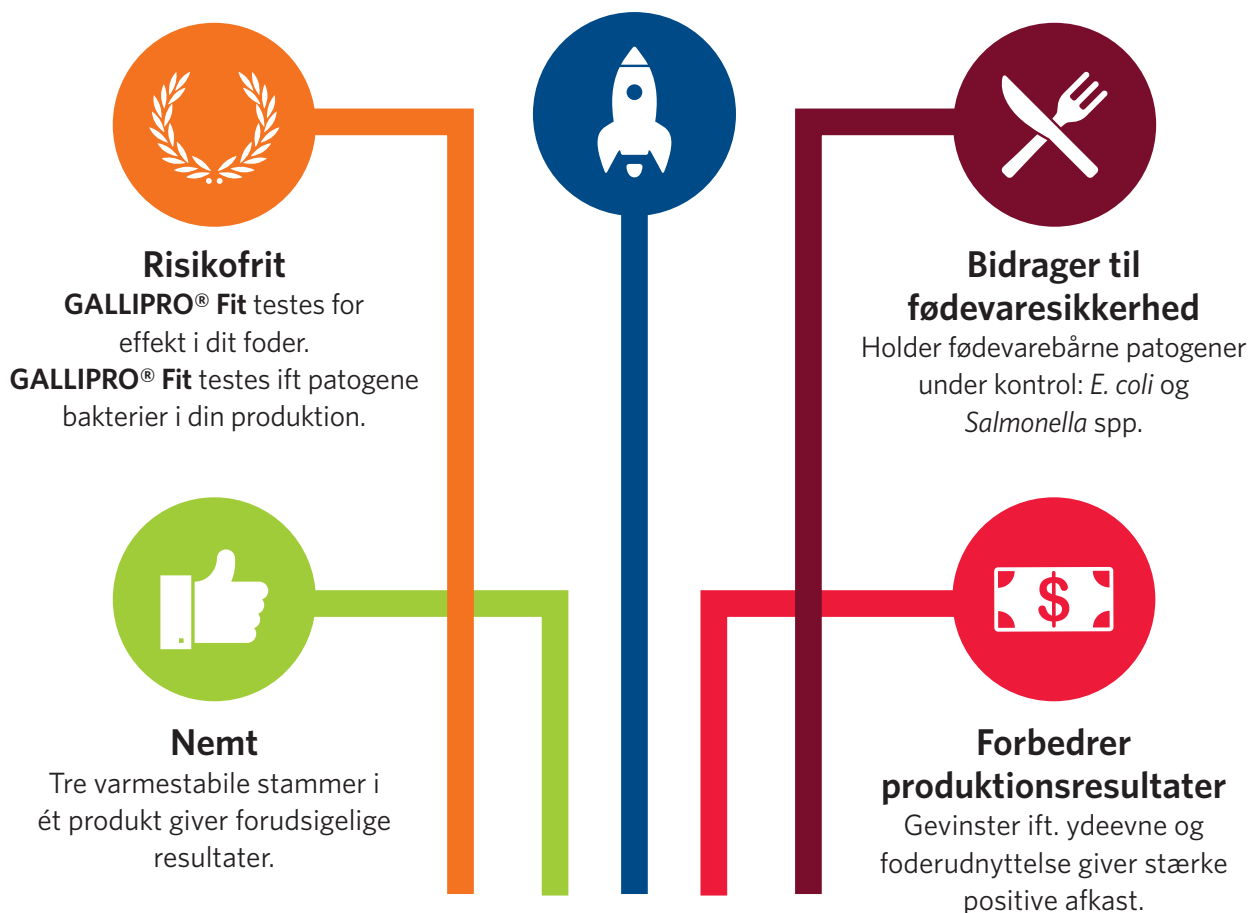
**Risikofrit**
**GALLIPRO® Fit** testes for effekt i dit foder. **GALLIPRO® Fit** testes ift patogene bakterier i din produktion.

**Bidrager til fødevaresikkerhed**
Holder fødevarebårne patogener under kontrol: *E. coli* og *Salmonella* spp.

$

**Nemt**
Tre varmestabile stammer i ét produkt giver forudsigelige resultater.

**Forbedrer produktionsresultater**
Gevinster ift. ydeevne og foderudnyttelse giver stærke positive afkast.